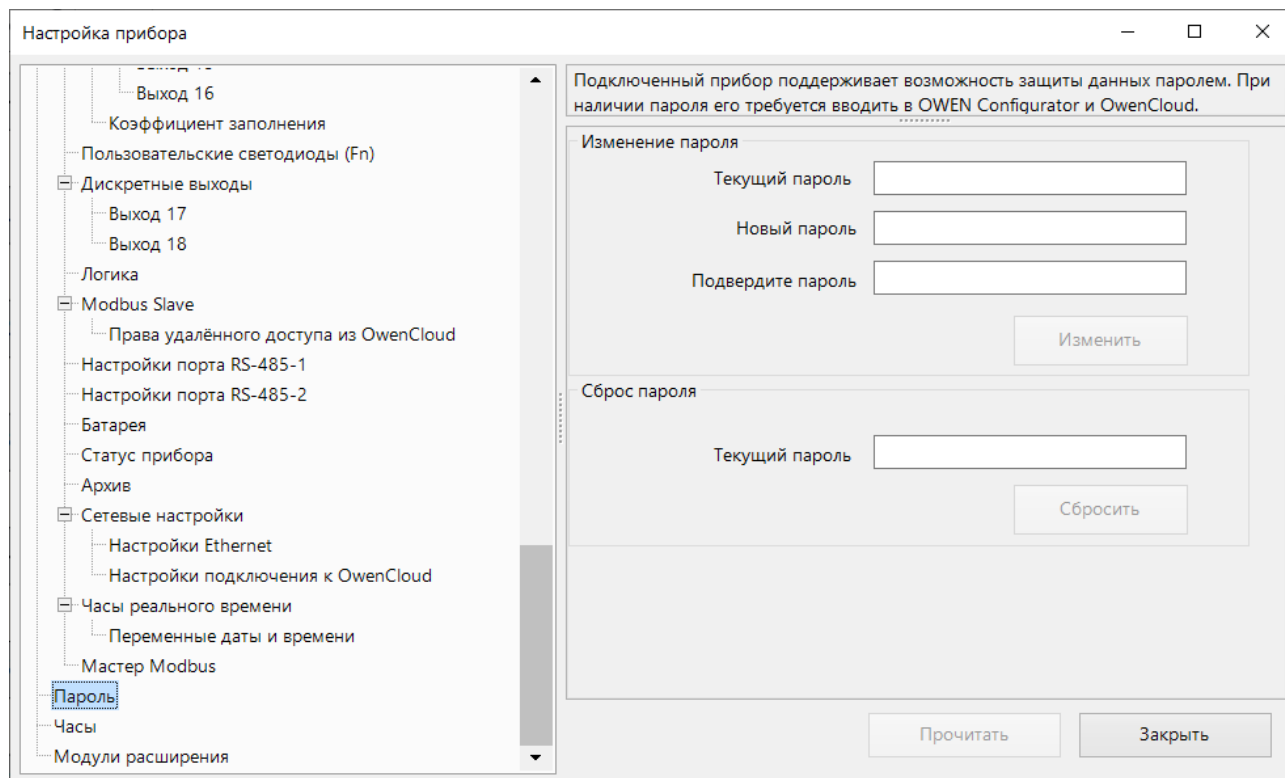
Настройка прибора

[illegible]
Выход 16
Коэффициент заполнения
Пользовательские светодиоды (Fn)
Дискретные выходы
Выход 17
Выход 18
Логика
Modbus Slave
Права удалённого доступа из OwenCloud
Настройки порта RS-485-1
Настройки порта RS-485-2
Батарея
Статус прибора
Архив
Сетевые настройки
Настройки Ethernet
Настройки подключения к OwenCloud
Часы реального времени
Переменные даты и времени
Мастер Modbus
Пароль
Часы
Модули расширения

Подключенный прибор поддерживает возможность защиты данных паролем. При наличии пароля его требуется вводить в OWEN Configurator и OwenCloud.

Изменение пароля
Текущий пароль
Новый пароль
Подвердите пароль
Изменить

Сброс пароля
Текущий пароль
Сбросить

Прочитать
Закрыть